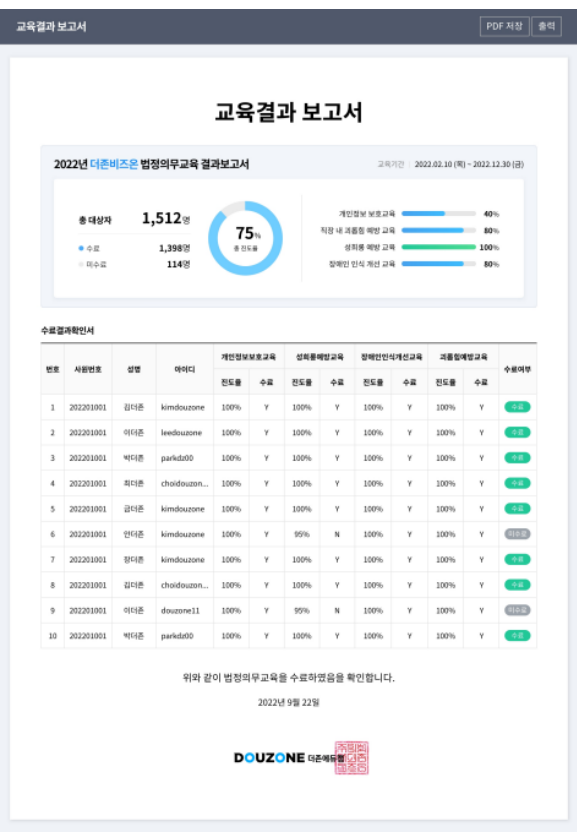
교육결과 보고서

PDF 저장 | 출력

교육결과 보고서

2022년 더존비즈온 법정의무교육 결과보고서

교육기간 | 2022.02.10 (목) ~ 2022.12.30 (금)

총 대상자 1,512명

● 수료 1,398명

● 미수료 114명

75% 총 진도율

개인정보 보호교육 40%

직장 내 괴롭힘 예방 교육 80%

성희롱 예방 교육 100%

장애인 인식 개선 교육 80%

수료결과확인서

| 번호 | 사원번호 | 성명 | 아이디 | 개인정보보호교육 진도율 | 개인정보보호교육 수료 | 성희롱예방교육 진도율 | 성희롱예방교육 수료 | 장애인인식개선교육 진도율 | 장애인인식개선교육 수료 | 괴롭힘예방교육 진도율 | 괴롭힘예방교육 수료 | 수료여부 |
|---|---|---|---|---|---|---|---|---|---|---|---|---|
| 1 | 202201001 | 김더존 | kimdouzone | 100% | Y | 100% | Y | 100% | Y | 100% | Y | 수료 |
| 2 | 202201001 | 이더존 | leedouzone | 100% | Y | 100% | Y | 100% | Y | 100% | Y | 수료 |
| 3 | 202201001 | 박더존 | parkdz00 | 100% | Y | 100% | Y | 100% | Y | 100% | Y | 수료 |
| 4 | 202201001 | 최더존 | choidouzon... | 100% | Y | 100% | Y | 100% | Y | 100% | Y | 수료 |
| 5 | 202201001 | 김더존 | kimdouzone | 100% | Y | 100% | Y | 100% | Y | 100% | Y | 수료 |
| 6 | 202201001 | 안더존 | kimdouzone | 100% | Y | 95% | N | 100% | Y | 100% | Y | 미수료 |
| 7 | 202201001 | 장더존 | kimdouzone | 100% | Y | 100% | Y | 100% | Y | 100% | Y | 수료 |
| 8 | 202201001 | 김더존 | choidouzon... | 100% | Y | 100% | Y | 100% | Y | 100% | Y | 수료 |
| 9 | 202201001 | 이더존 | douzone11 | 100% | Y | 95% | N | 100% | Y | 100% | Y | 미수료 |
| 10 | 202201001 | 박더존 | parkdz00 | 100% | Y | 100% | Y | 100% | Y | 100% | Y | 수료 |

위와 같이 법정의무교육을 수료하였음을 확인합니다.

2022년 9월 22일

DOUZONE 더존에듀캠

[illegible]